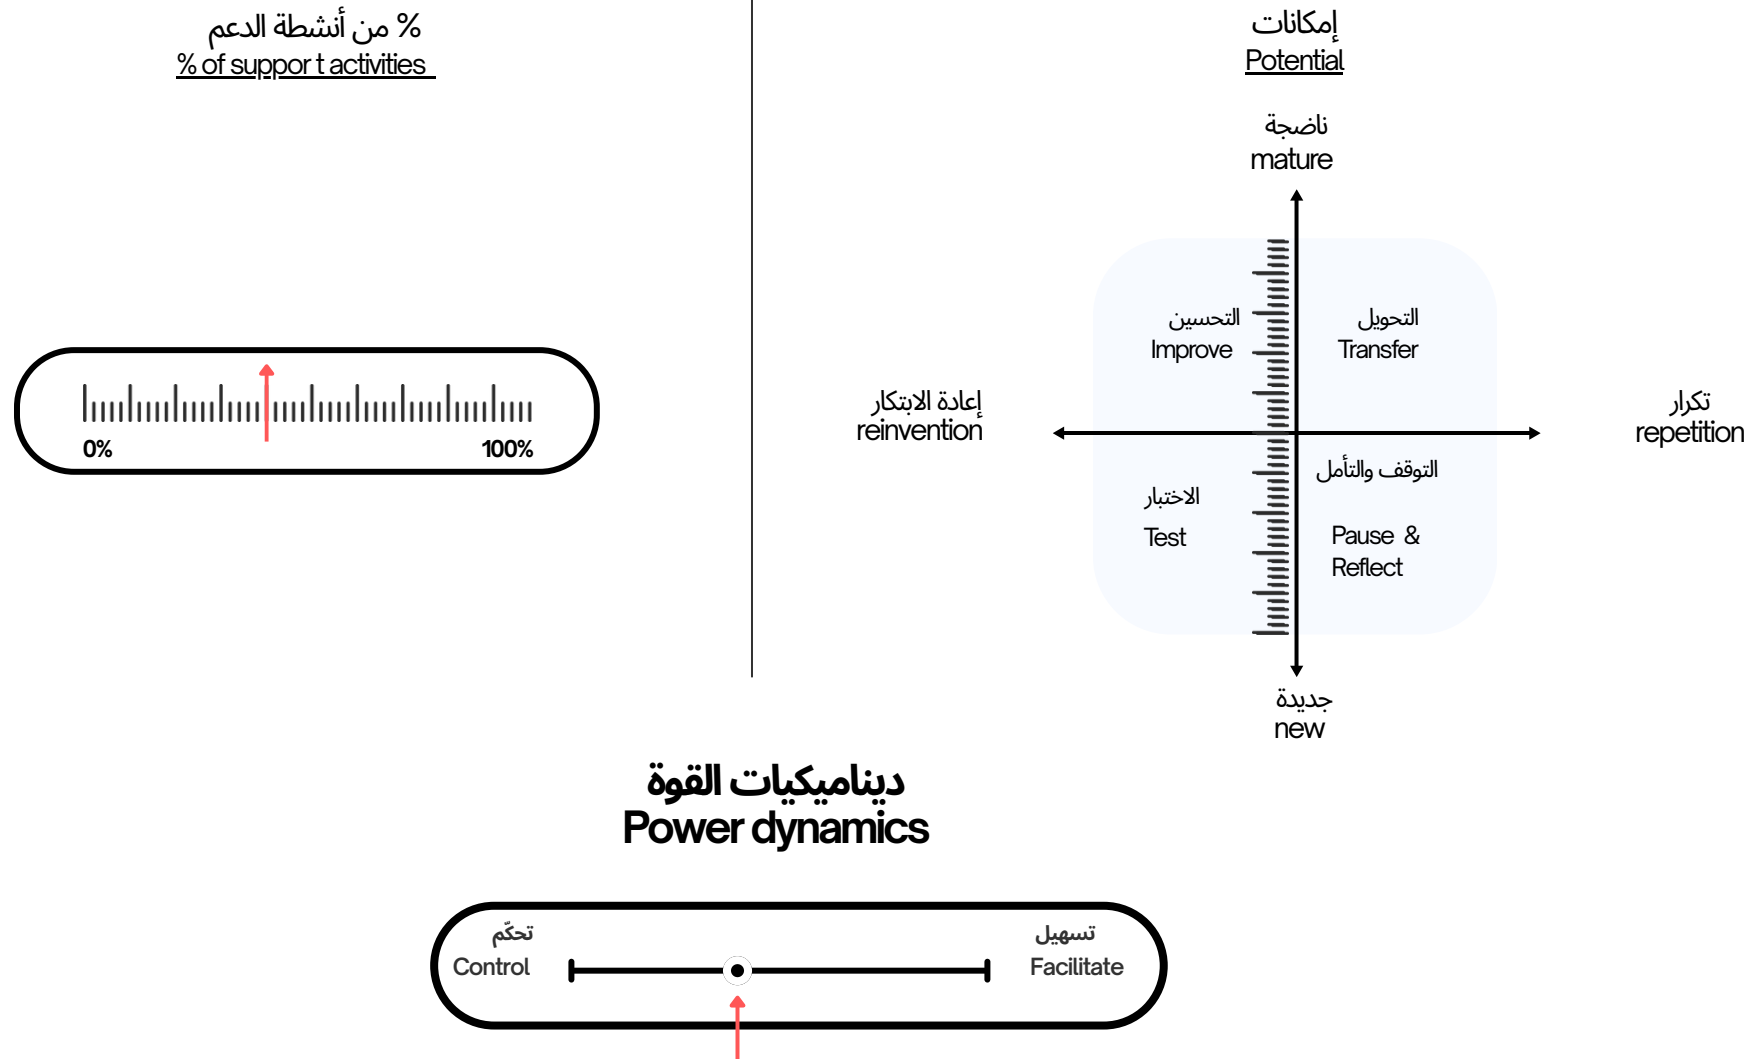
% من أنشطة الدعم
% of suppor t activities

0%
100%

إمكانات
Potential

ناضجة
mature

التحسين
Improve

التحويل
Transfer

إعادة الابتكار
reinvention

تكرار
repetition

التوقف والتأمل
Pause & Reflect

الاختبار
Test

جديدة
new

ديناميكيات القوة
Power dynamics

تحكّم
Control

تسهيل
Facilitate